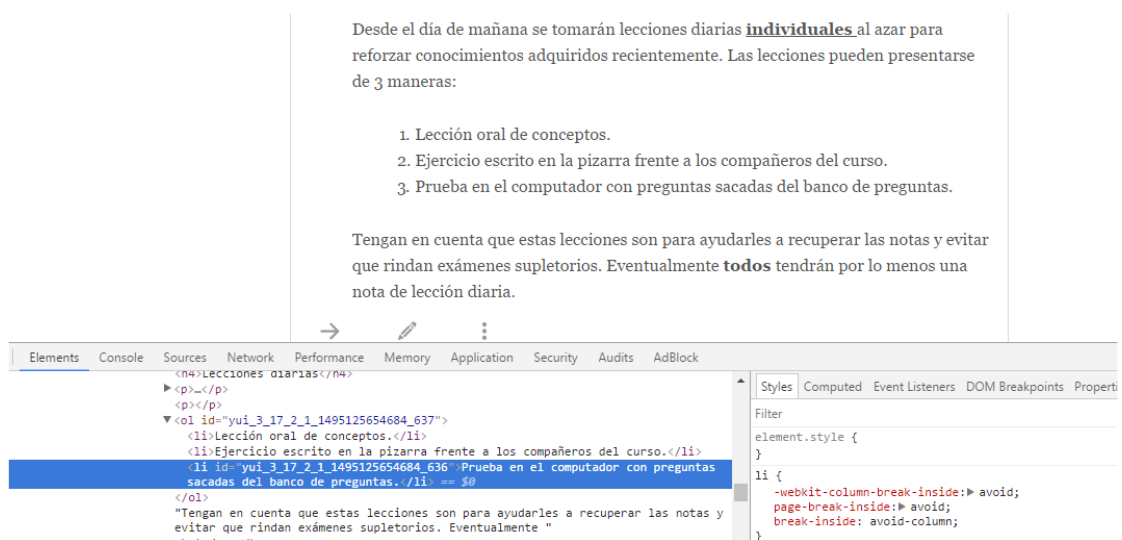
Desde el día de mañana se tomarán lecciones diarias **individuales** al azar para reforzar conocimientos adquiridos recientemente. Las lecciones pueden presentarse de 3 maneras:

1. Lección oral de conceptos.
2. Ejercicio escrito en la pizarra frente a los compañeros del curso.
3. Prueba en el computador con preguntas sacadas del banco de preguntas.

Tengan en cuenta que estas lecciones son para ayudarles a recuperar las notas y evitar que rindan exámenes supletorios. Eventualmente **todos** tendrán por lo menos una nota de lección diaria.

Elements Console Sources Network Performance Memory Application Security Audits AdBlock

<h4>Lecciones diarias</h4>
▶<p>…</p>
<p></p>
▼<ol id="yui_3_17_2_1_1495125654684_637">
<li>Lección oral de conceptos.</li>
<li>Ejercicio escrito en la pizarra frente a los compañeros del curso.</li>
<li id="yui_3_17_2_1_1495125654684_636">Prueba en el computador con preguntas sacadas del banco de preguntas.</li> == $0
</ol>
"Tengan en cuenta que estas lecciones son para ayudarles a recuperar las notas y evitar que rindan exámenes supletorios. Eventualmente "

Styles Computed Event Listeners DOM Breakpoints Properti

Filter

element.style {
}

li {
-webkit-column-break-inside:▶ avoid;
page-break-inside:▶ avoid;
break-inside: avoid-column;
}